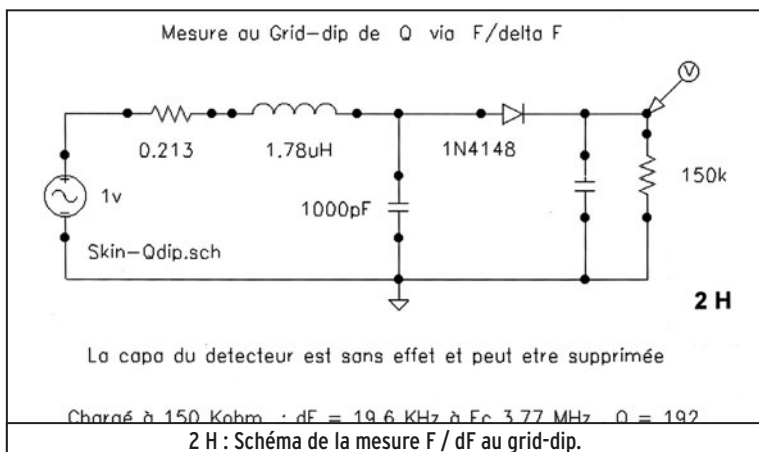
Mesure au Grid-dip de Q via F/delta F

V

0.213

1.78uH

1N4148

150k

1v

1000pF

Skin-Qdip.sch

2 H

La capa du detecteur est sans effet et peut etre supprimée

Chargé à 150 Kohm : dF = 19.6 KHz à Fc 3.77 MHz Q = 192

2 H : Schéma de la mesure F / dF au grid-dip.